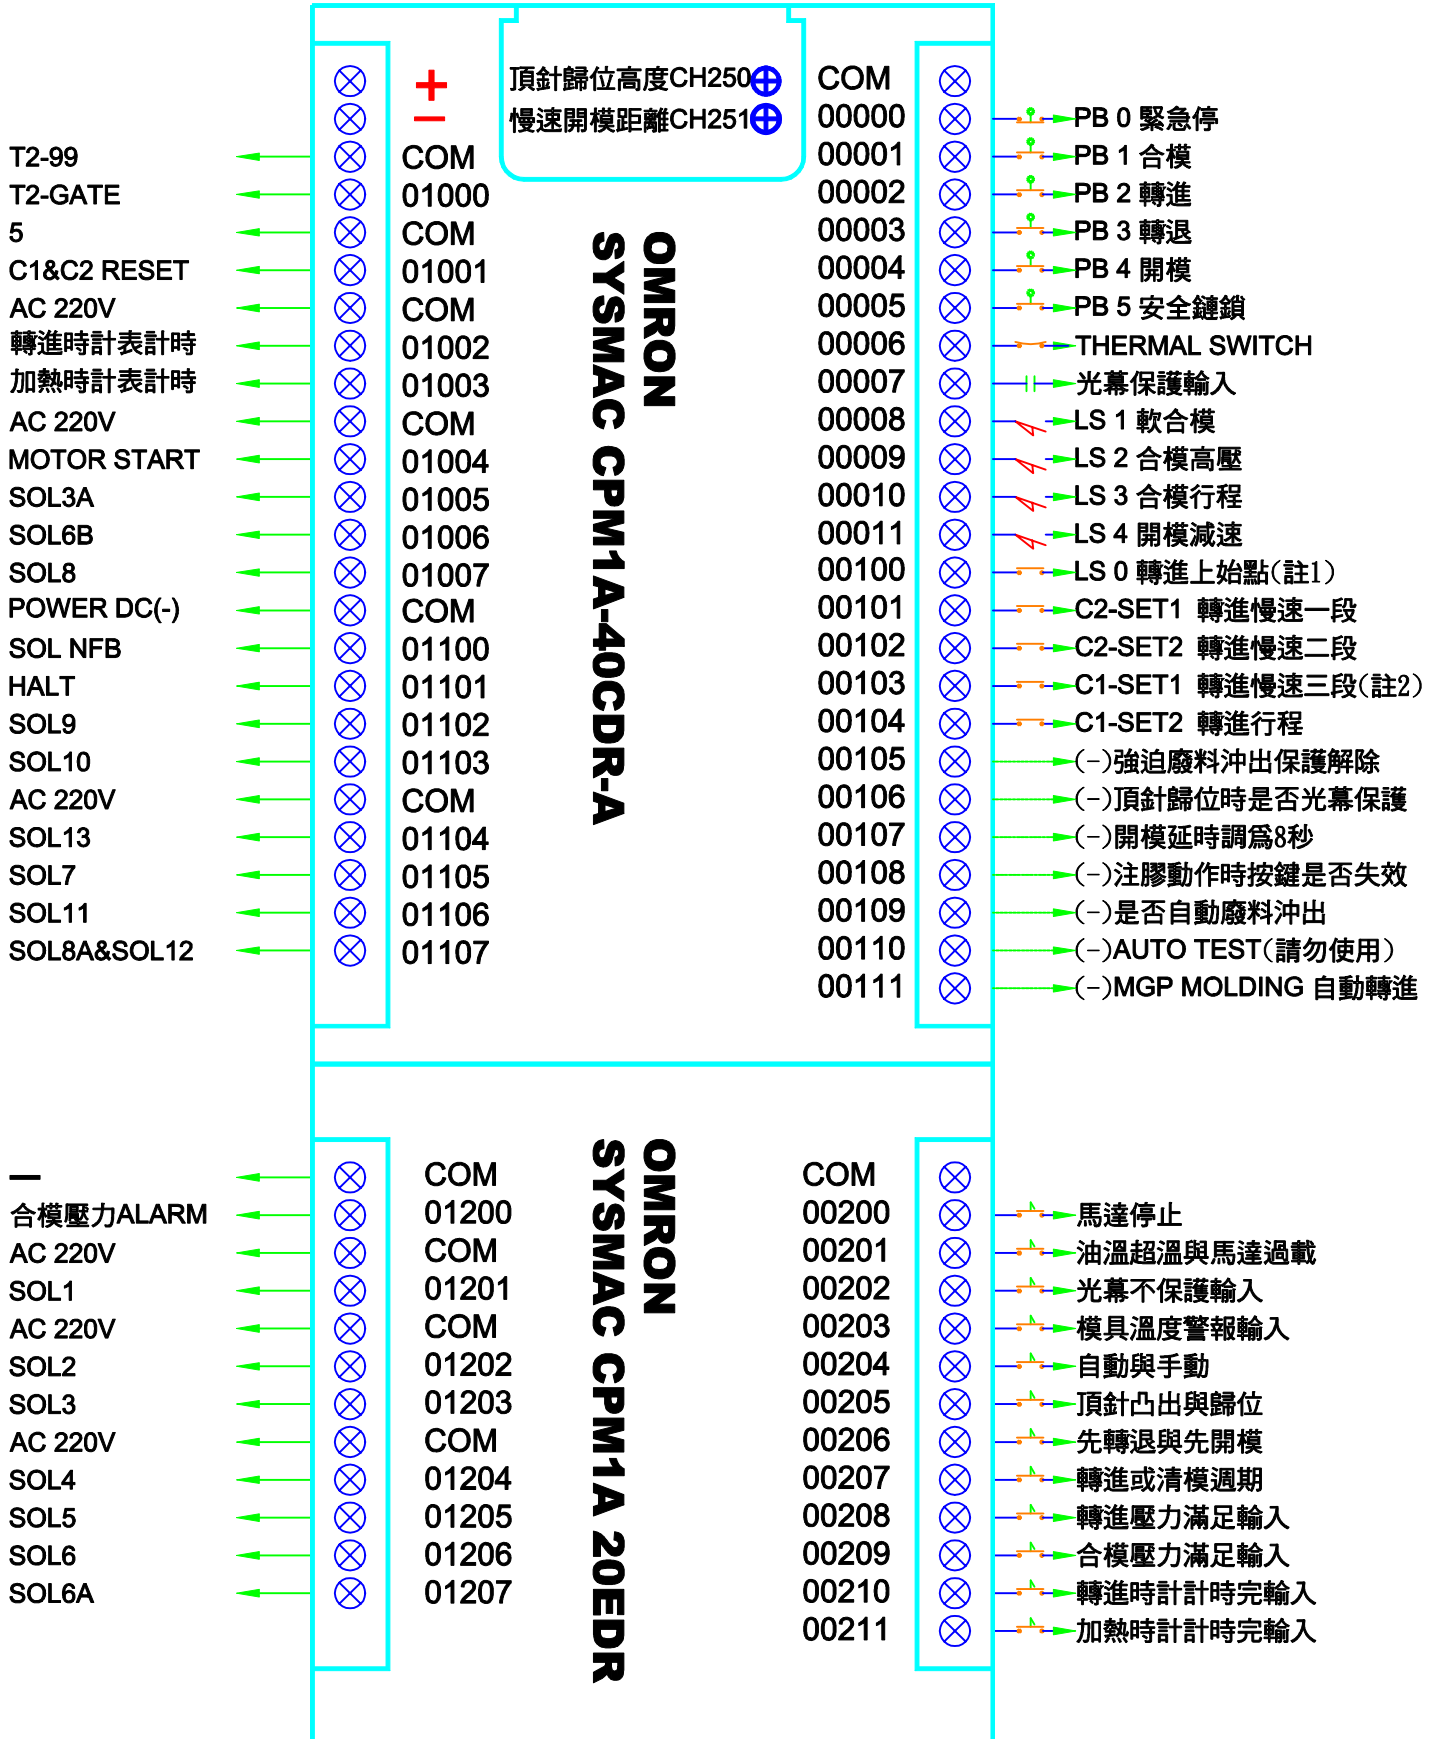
+
−
頂針歸位高度CH250
慢速開模距離CH251

T2-99 COM
T2-GATE 01000
5 COM
C1&C2 RESET 01001
AC 220V COM
轉進時計表計時 01002
加熱時計表計時 01003
AC 220V COM
MOTOR START 01004
SOL3A 01005
SOL6B 01006
SOL8 01007
POWER DC(-) COM
SOL NFB 01100
HALT 01101
SOL9 01102
SOL10 01103
AC 220V COM
SOL13 01104
SOL7 01105
SOL11 01106
SOL8A&SOL12 01107

OMRON
SYSMAC CPM1A-40CDR-A

COM
00000 PB 0 緊急停
00001 PB 1 合模
00002 PB 2 轉進
00003 PB 3 轉退
00004 PB 4 開模
00005 PB 5 安全鏈鎖
00006 THERMAL SWITCH
00007 光幕保護輸入
00008 LS 1 軟合模
00009 LS 2 合模高壓
00010 LS 3 合模行程
00011 LS 4 開模減速
00100 LS 0 轉進上始點(註1)
00101 C2-SET1 轉進慢速一段
00102 C2-SET2 轉進慢速二段
00103 C1-SET1 轉進慢速三段(註2)
00104 C1-SET2 轉進行程
00105 (−)強迫廢料沖出保護解除
00106 (−)頂針歸位時是否光幕保護
00107 (−)開模延時調爲8秒
00108 (−)注膠動作時按鍵是否失效
00109 (−)是否自動廢料沖出
00110 (−)AUTO TEST(請勿使用)
00111 (−)MGP MOLDING 自動轉進

— COM
合模壓力ALARM 01200
AC 220V COM
SOL1 01201
AC 220V COM
SOL2 01202
SOL3 01203
AC 220V COM
SOL4 01204
SOL5 01205
SOL6 01206
SOL6A 01207

OMRON
SYSMAC CPM1A 20EDR

COM
00200 馬達停止
00201 油溫超溫與馬達過載
00202 光幕不保護輸入
00203 模具溫度警報輸入
00204 自動與手動
00205 頂針凸出與歸位
00206 先轉退與先開模
00207 轉進或清模週期
00208 轉進壓力滿足輸入
00209 合模壓力滿足輸入
00210 轉進時計計時完輸入
00211 加熱時計計時完輸入